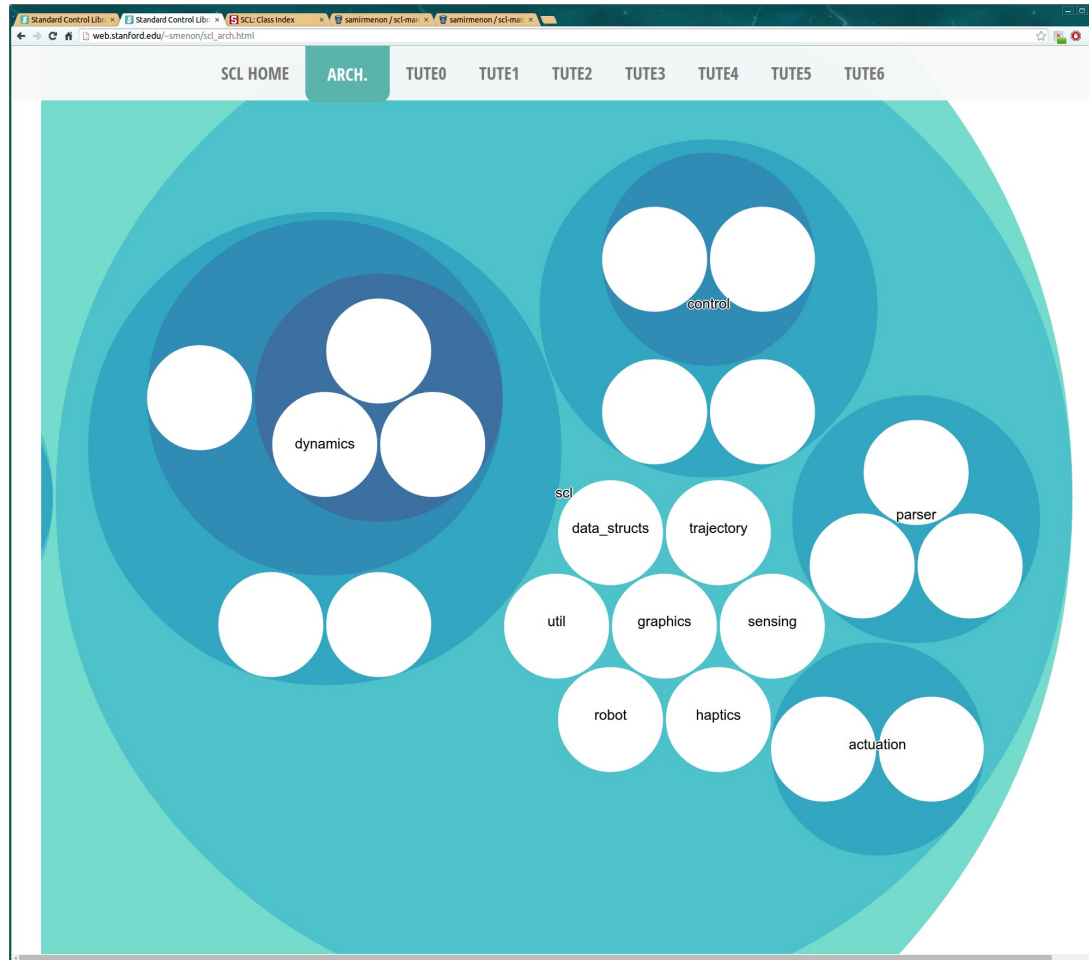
Standard Control Libr × Standard Control Libr × SCL: Class Index × samirmenon / scl-man × samirmenon / scl-man ×

web.stanford.edu/~smenon/scl_arch.html

SCL HOME ARCH. TUTE0 TUTE1 TUTE2 TUTE3 TUTE4 TUTE5 TUTE6

control

dynamics

scl

data_structs

trajectory

parser

util

graphics

sensing

robot

haptics

actuation